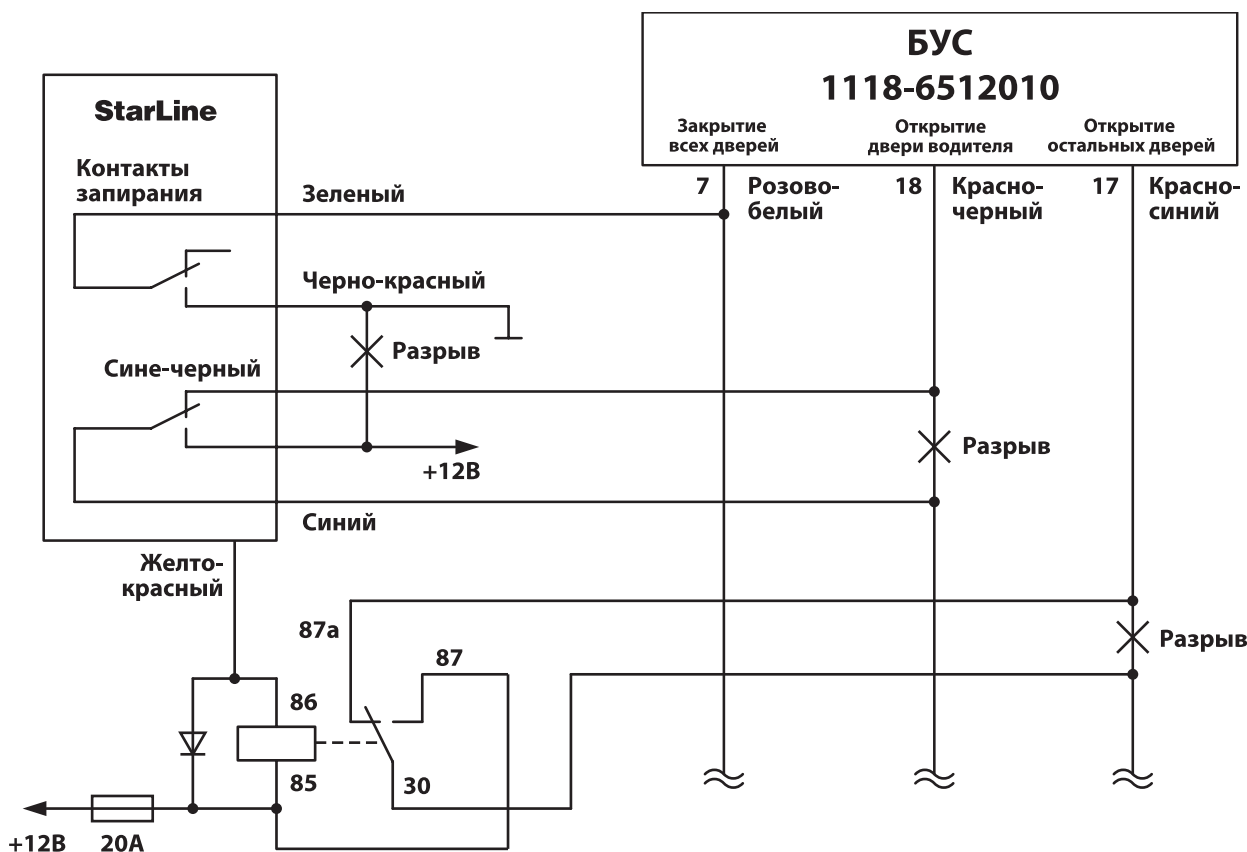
БУС
1118-6512010

Закрытие всех дверей

Открытие двери водителя

Открытие остальных дверей

StarLine

Контакты запирания

Зеленый

7

Розово-белый

18

Красно-черный

17

Красно-синий

Черно-красный

Разрыв

Сине-черный

Разрыв

+12В

Синий

Желто-красный

87а

Разрыв

87

86

85

30

+12В

20А